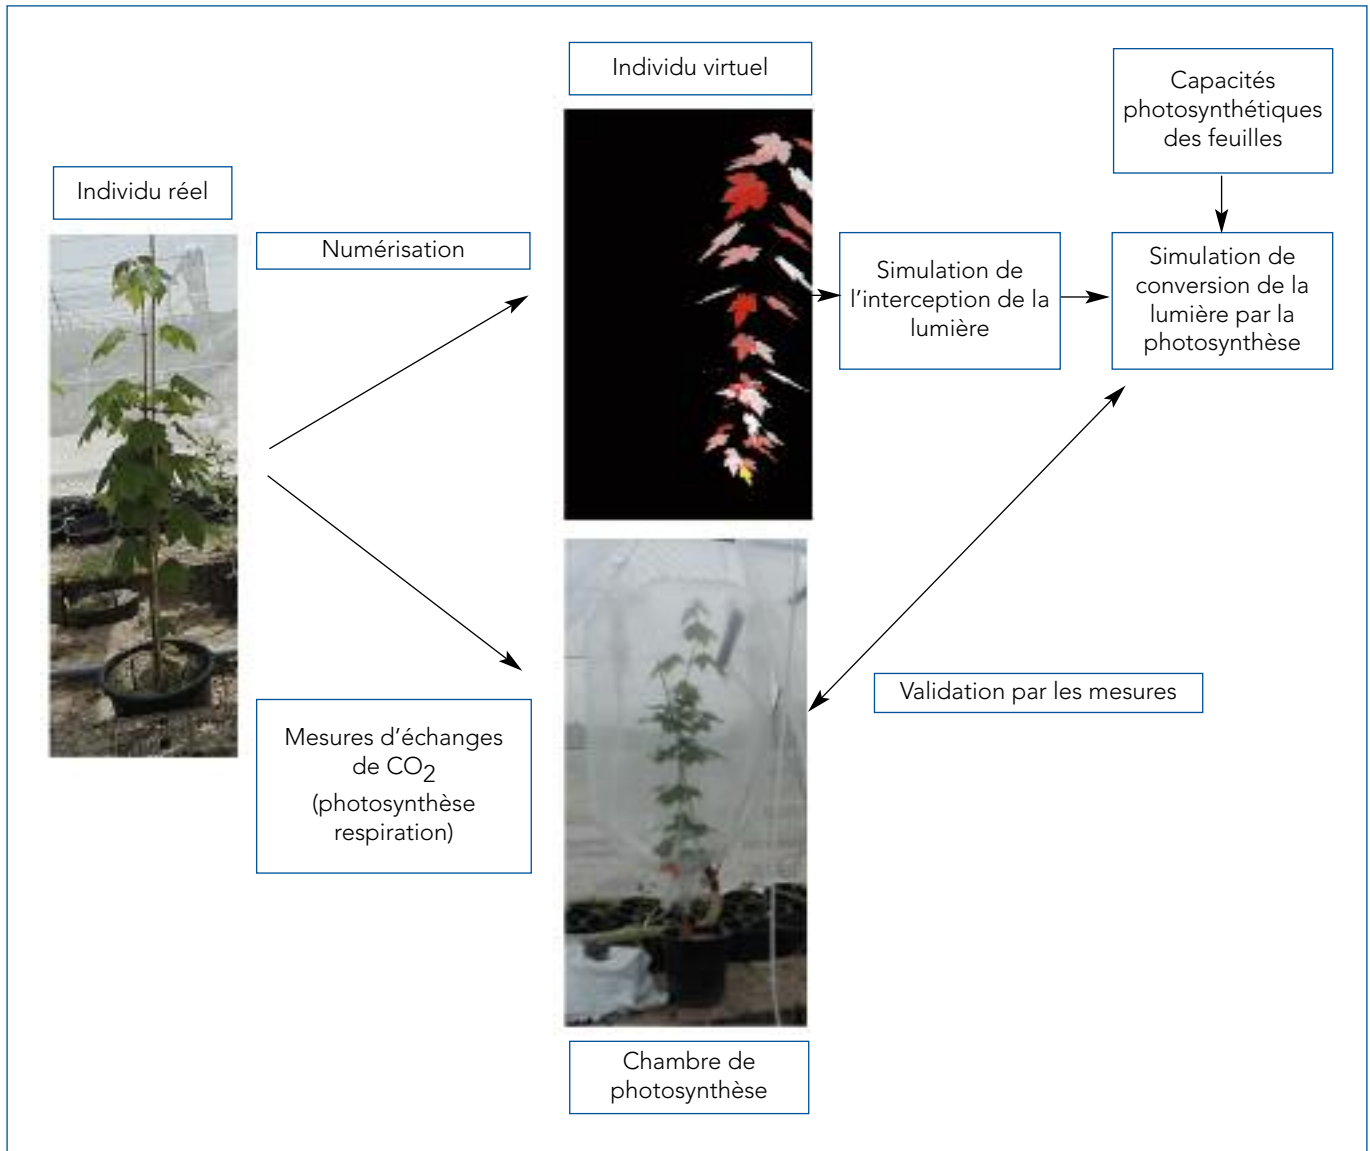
Individu virtuel

Capacités photosynthétiques des feuilles

Individu réel

Numérisation

Simulation de l'interception de la lumière

Simulation de conversion de la lumière par la photosynthèse

Validation par les mesures

Mesures d'échanges de $CO_2$ (photosynthèse respiration)

Chambre de photosynthèse